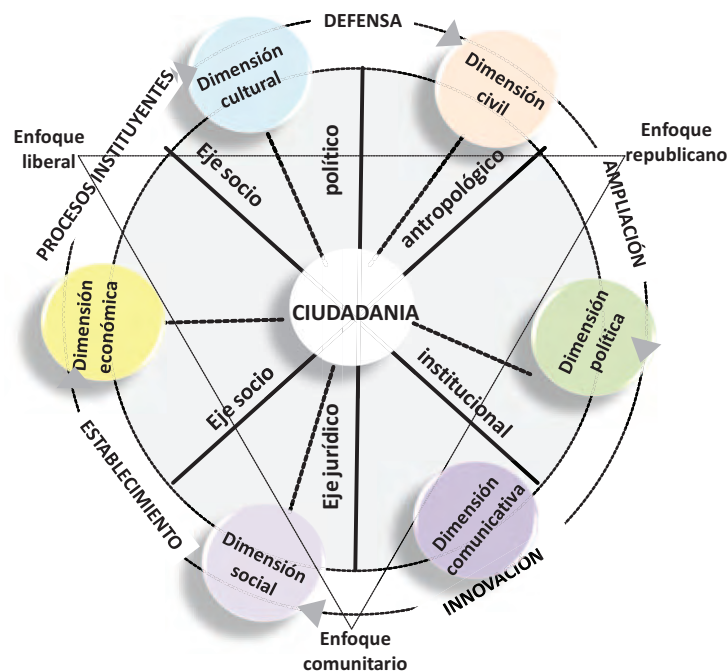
DEFENSA

Dimensión cultural

Dimensión civil

PROCESOS INSTITUYENTES

Enfoque liberal

Enfoque republicano

AMPLIACIÓN

político

Eje socio

antropológico

Dimensión económica

CIUDADANIA

Dimensión política

institucional

Eje socio

Eje jurídico

ESTABLECIMIENTO

Dimensión social

Dimensión comunicativa

INNOVACIÓN

Enfoque comunitario